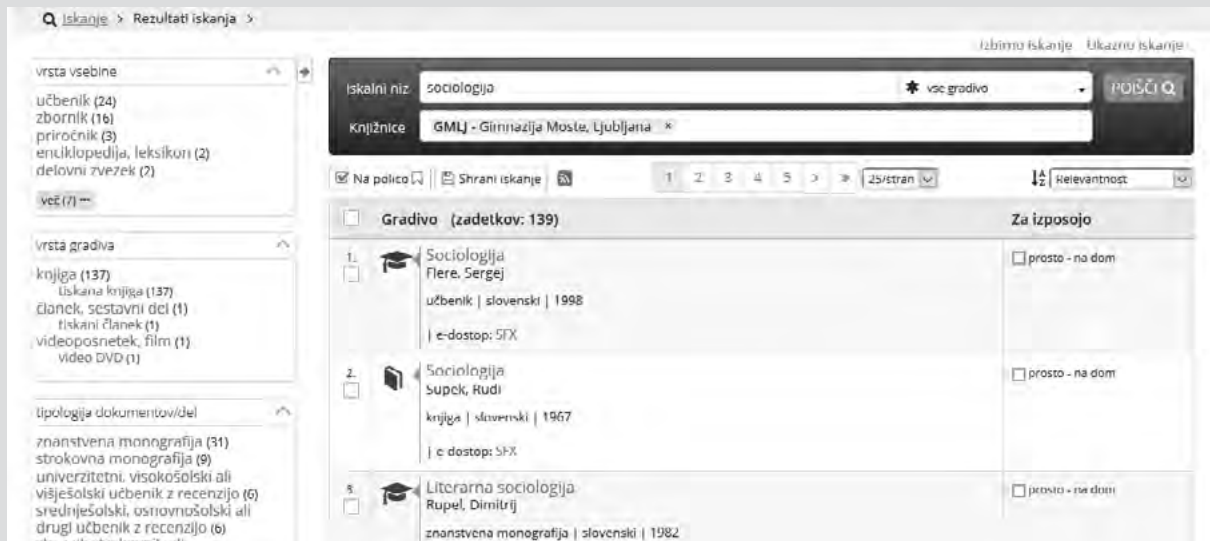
Iskanje > Rezultati iskanja >

Izbirno iskanje Ukazno iskanje

vrsta vsebine
učbenik (24)
zbornik (16)
priročnik (3)
enciklopedija, leksikon (2)
delovni zvezek (2)
več (7) ...

vrsta gradiva
knjiga (137)
tiskana knjiga (137)
članek, sestavni del (1)
tiskani članek (1)
videoposnetek, film (1)
video DVD (1)

tipologija dokumentov/del
znanstvena monografija (31)
strokovna monografija (9)
univerzitetni, visokošolski ali višješolski učbenik z recenzijo (6)
srednješolski, osnovnošolski ali drugi učbenik z recenzijo (6)

Iskalni niz sociologija vse gradivo POIŠČI
Knjižnice GMLJ - Gimnazija Moste, Ljubljana ×

Na polico Shrani iskanje 1 2 3 4 5 > » 25/stran Relevantnost

| Gradivo (zadetkov: 139) | Za izposojo |
|---|---|
| 1. Sociologija Flere, Sergej učbenik \| slovenski \| 1998 \| e-dostop: SFX | prosto - na dom |
| 2. Sociologija Supek, Rudi knjiga \| slovenski \| 1967 \| e-dostop: SFX | prosto - na dom |
| 3. Literarna sociologija Rupel, Dimitrij znanstvena monografija \| slovenski \| 1982 | prosto - na dom |